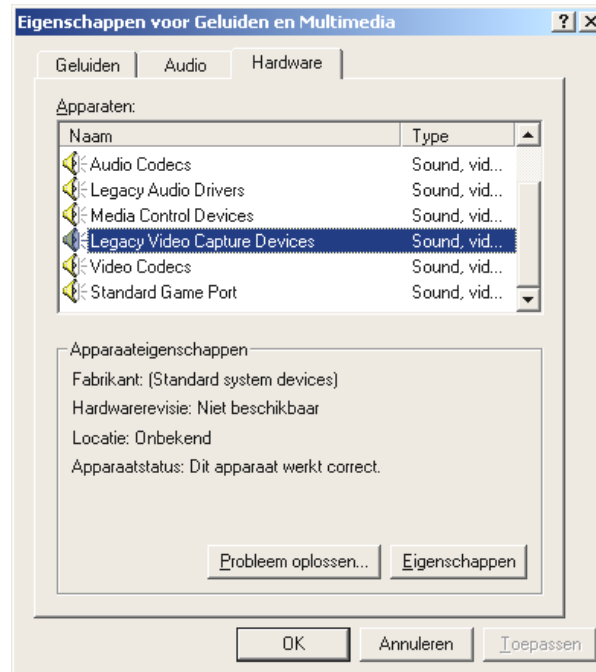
Eigenschappen voor Geluiden en Multimedia

? X

Geluiden | Audio | Hardware

Apparaten:

| Naam | Type |
|---|---|
| Audio Codecs | Sound, vid... |
| Legacy Audio Drivers | Sound, vid... |
| Media Control Devices | Sound, vid... |
| Legacy Video Capture Devices | Sound, vid... |
| Video Codecs | Sound, vid... |
| Standard Game Port | Sound, vid... |

Apparaateigenschappen

Fabrikant: (Standard system devices)

Hardwarerevisie: Niet beschikbaar

Locatie: Onbekend

Apparaatstatus: Dit apparaat werkt correct.

Probleem oplossen... | Eigenschappen

OK | Annuleren | Toepassen